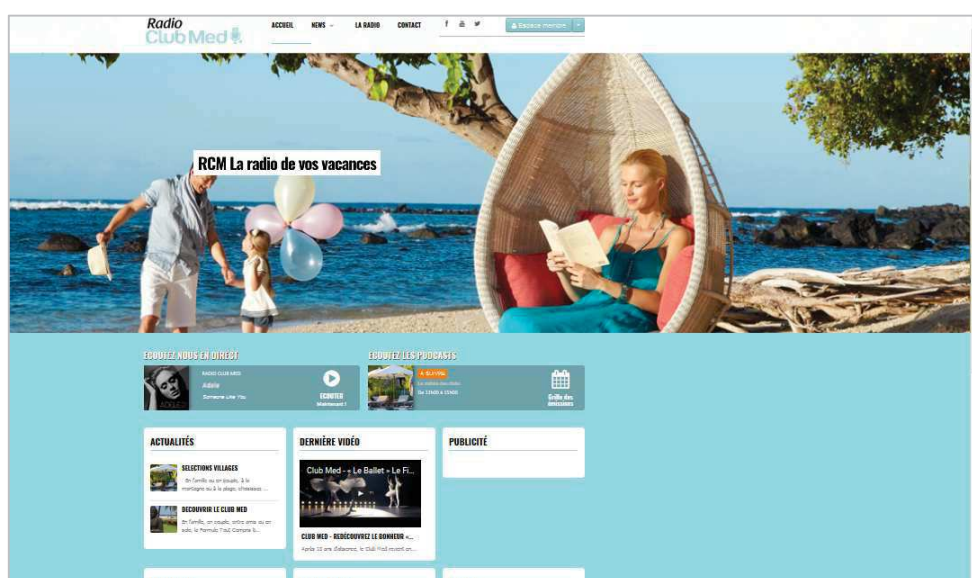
Radio Club Med

ACCUEIL NEWS LA RADIO CONTACT

Espace membre

RCM La radio de vos vacances

ECOUTEZ NOUS EN DIRECT

RADIO CLUB MED
Adele
Someone Like You

ECOUTEZ
Maintenant !

ECOUTEZ LES PODCASTS

A SUIVRE
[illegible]
De 13h00 à 15h00

Grille des émissions

ACTUALITÉS

SELECTIONS VILLAGES
En famille ou en couple, à la montagne ou à la plage, choisissez ...

DECOUVRIR LE CLUB MED
En famille, en couple, entre amis ou en solo, la Formule Tout Compris & ...

DERNIÈRE VIDÉO

Club Med - « Le Ballet » Le Fi...

CLUB MED - REDÉCOUVREZ LE BONHEUR «...
Après 10 ans d'absence, le Club Med revient en...

PUBLICITÉ